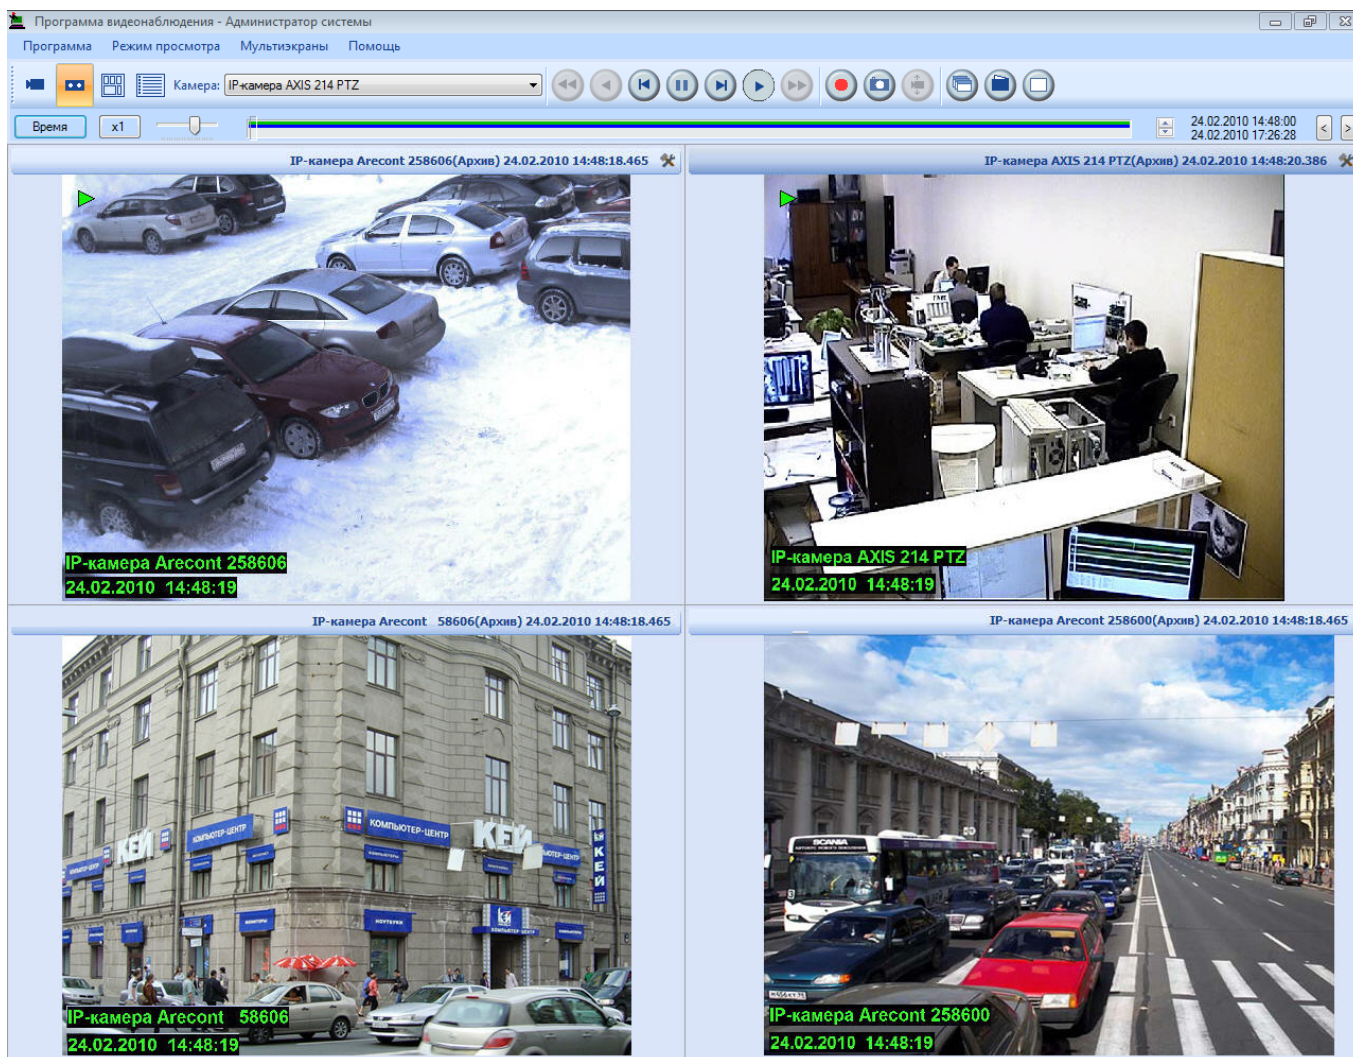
Программа видеонаблюдения - Администратор системы

Программа Режим просмотра Мультиэкраны Помощь

Камера: IP-камера AXIS 214 PTZ

Время x1

24.02.2010 14:48:00
24.02.2010 17:26:28

IP-камера Arecont 258606(Архив) 24.02.2010 14:48:18.465

IP-камера Arecont 258606
24.02.2010 14:48:19

IP-камера AXIS 214 PTZ(Архив) 24.02.2010 14:48:20.386

IP-камера AXIS 214 PTZ
24.02.2010 14:48:19

IP-камера Arecont 58606(Архив) 24.02.2010 14:48:18.465

КЕЙ КОМПЬЮТЕР-ЦЕНТР

IP-камера Arecont 58606
24.02.2010 14:48:19

IP-камера Arecont 258600(Архив) 24.02.2010 14:48:18.465

SCANIA

IP-камера Arecont 258600
24.02.2010 14:48:19